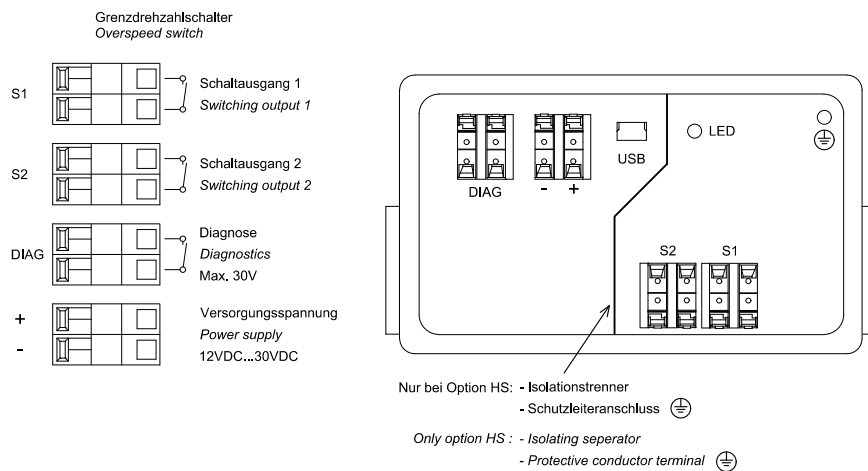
Grenzdrehzahlschalter
*Overspeed switch*

S1

Schaltausgang 1
*Switching output 1*

S2

Schaltausgang 2
*Switching output 2*

DIAG

Diagnose
*Diagnostics*
Max. 30V

+
-

Versorgungsspannung
*Power supply*
12VDC...30VDC

DIAG

-
+

USB

LED

S2

S1

Nur bei Option HS: - Isolationstrenner
- Schutzleiteranschluss

*Only option HS : - Isolating seperator*
*- Protective conductor terminal*